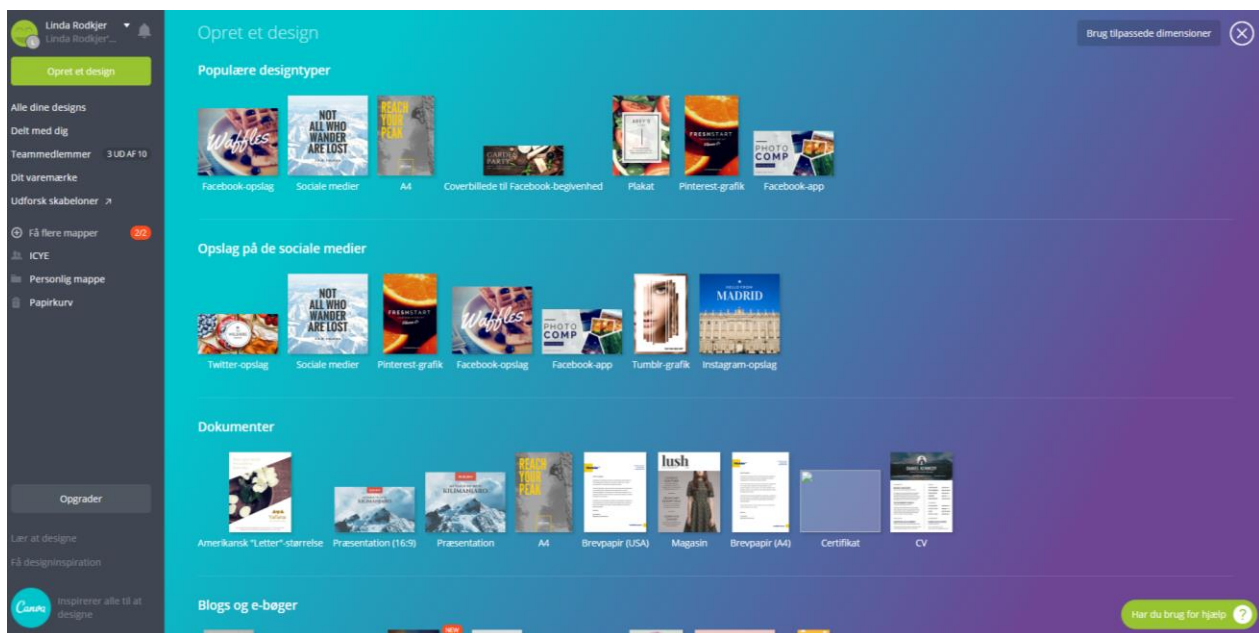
Linda Rodkjer
Linda Rodkjer'...

Opret et design

Alle dine designs
Delt med dig
Teammedlemmer 3 UD AF 10
Dit varemærke
Udforsk skabeloner ↗

Få flere mapper 2/2
ICYE
Personlig mappe
Papirkurv

Opgrader

Lær at designe
Få designinspiration

Canva Inspirerer alle til at designe

Opret et design

Brug tilpassede dimensioner

Populære designtyper

Waffles
NOT ALL WHO WANDER ARE LOST
REACH YOUR PEAK
GARDEN PARTY
FRESHSTART
PHOTO COMP

Facebook-opslag
Sociale medier
A4
Coverbillede til Facebook-begivenhed
Plakat
Pinterest-grafik
Facebook-app

Opslag på de sociale medier

NOT ALL WHO WANDER ARE LOST
FRESHSTART
Waffles
PHOTO COMP
HELLO FROM MADRID

Twitter-opslag
Sociale medier
Pinterest-grafik
Facebook-opslag
Facebook-app
Tumblr-grafik
Instagram-opslag

Dokumenter

KILIMANJARO
REACH YOUR PEAK
lush

Amerikansk "Letter"-størrelse
Præsentation (16:9)
Præsentation
A4
Brevpapir (USA)
Magasin
Brevpapir (A4)
Certifikat
CV

Blogs og e-bøger

NEW

Har du brug for hjælp ?